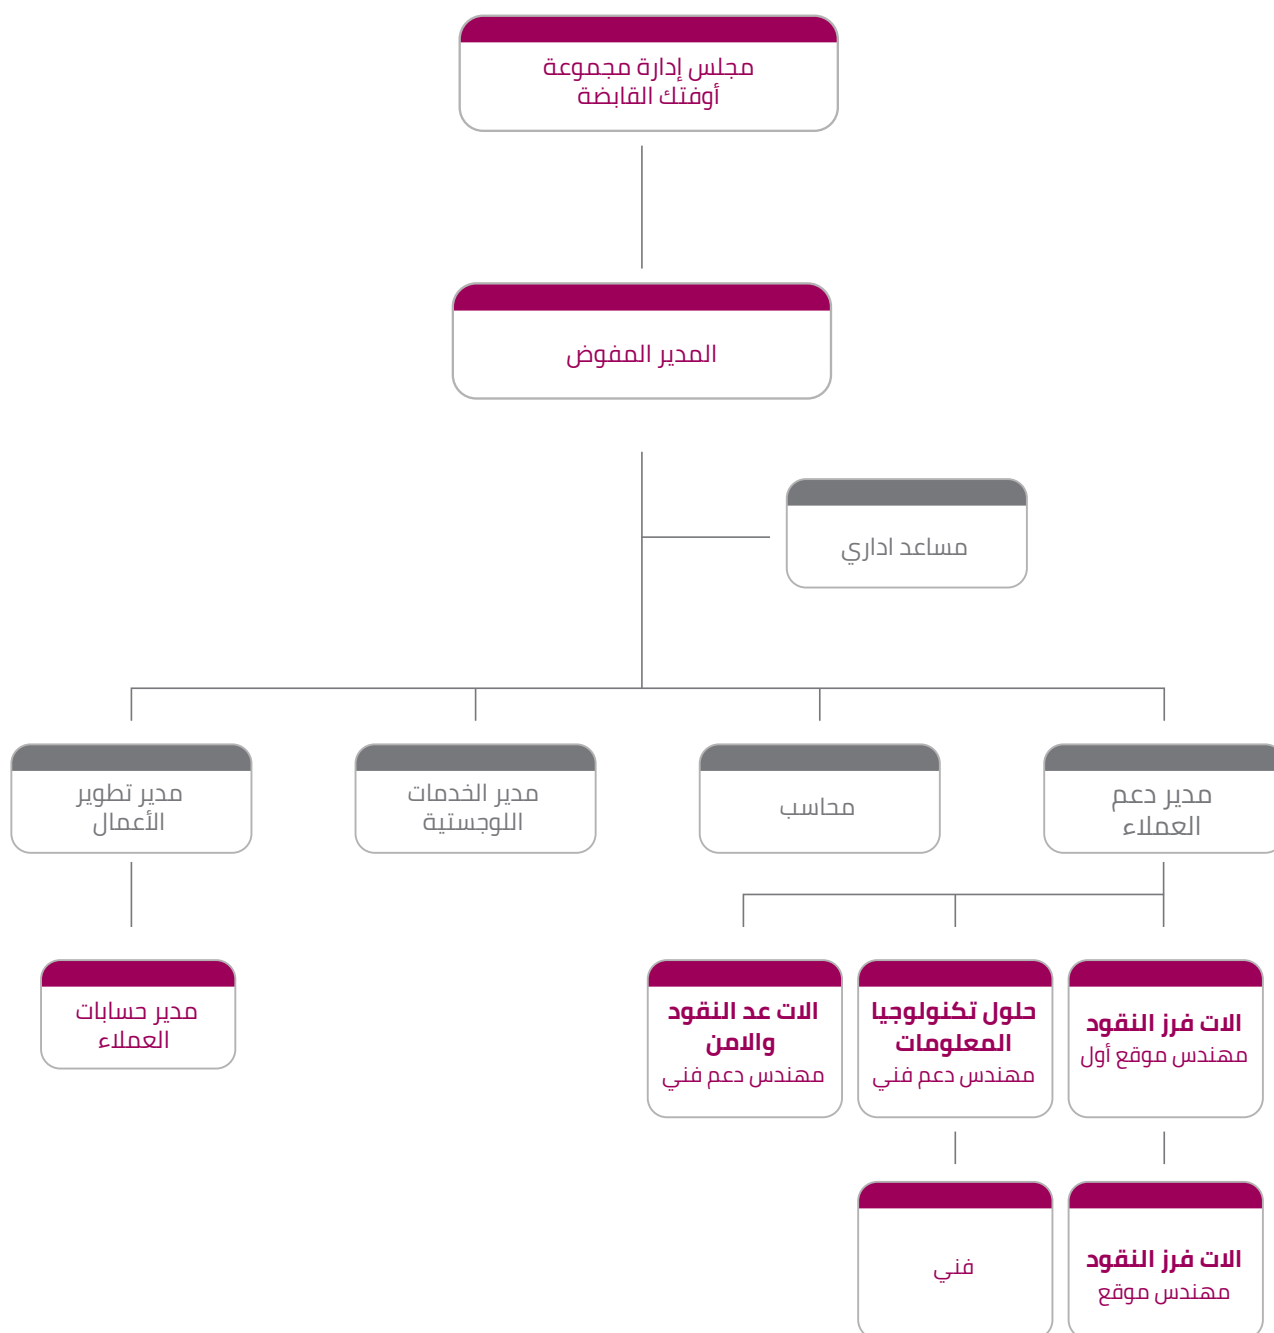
مجلس إدارة مجموعة
أوفتك القابضة

المدير المفوض

مساعد اداري

مدير دعم
العملاء

محاسب

مدير الخدمات
اللوجستية

مدير تطوير
الأعمال

مدير حسابات
العملاء

الات فرز النقود
مهندس موقع أول

حلول تكنولوجيا
المعلومات
مهندس دعم فني

الات عد النقود
والامن
مهندس دعم فني

الات فرز النقود
مهندس موقع

فني